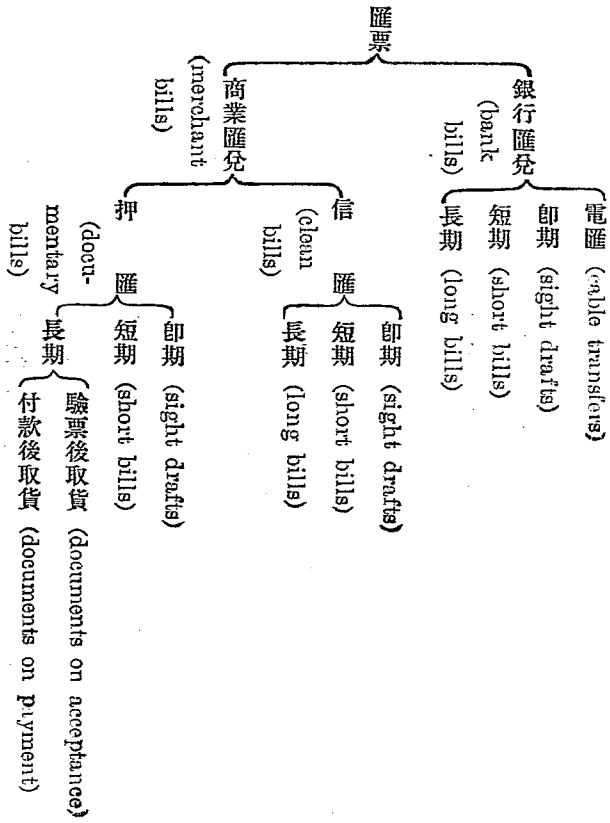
匯票

銀行匯発 (bank bills)
電匯 (cable transfers)
即期 (sight drafts)
短期 (short bills)
長期 (long bills)

商業匯発 (merchant bills)
信匯 (clean bills)
即期 (sight drafts)
短期 (short bills)
長期 (long bills)

押匯 (documentary bills)
即期 (sight drafts)
短期 (short bills)
長期
驗票後取貨 (documents on acceptance)
付款後取貨 (documents on payment)